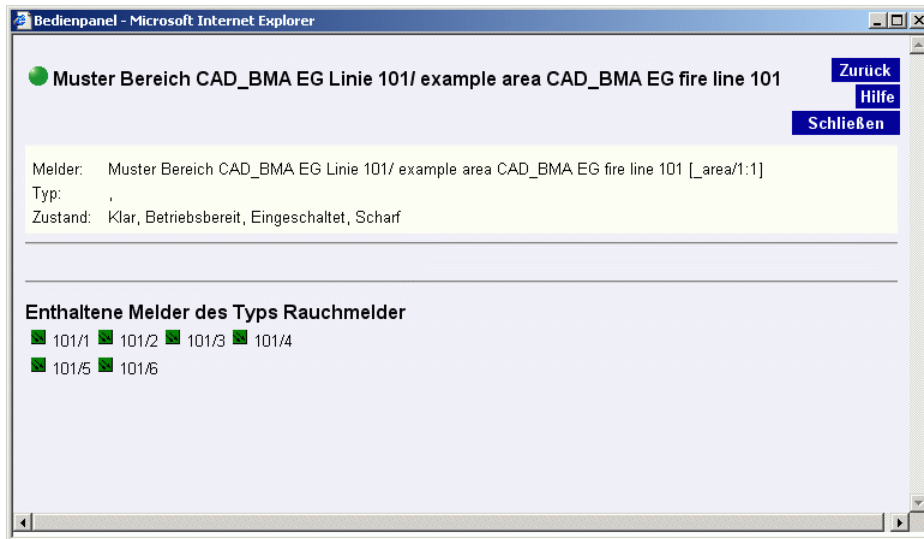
Bedienpanel - Microsoft Internet Explorer

Muster Bereich CAD_BMA EG Linie 101/ example area CAD_BMA EG fire line 101

Zurück
Hilfe
Schließen

Melder: Muster Bereich CAD_BMA EG Linie 101/ example area CAD_BMA EG fire line 101 [_area/1:1]
Typ: ,
Zustand: Klar, Betriebsbereit, Eingeschaltet, Scharf

Enthaltene Melder des Typs Rauchmelder
101/1 101/2 101/3 101/4
101/5 101/6